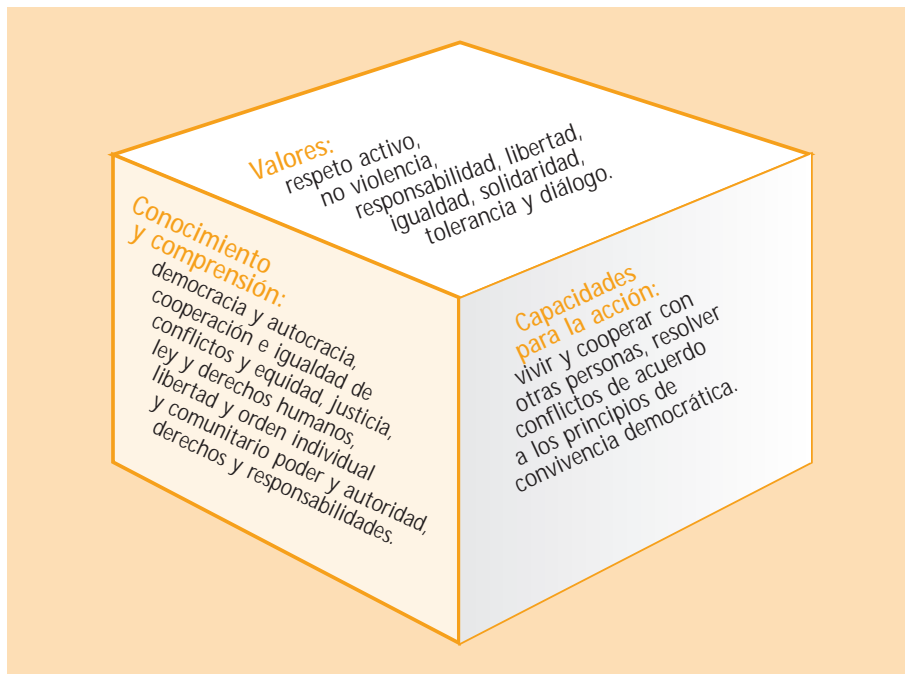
Valores:
respeto activo,
no violencia,
responsabilidad, libertad,
igualdad, solidaridad,
tolerancia y diálogo.

Conocimiento
y comprensión:
democracia y autocracia,
cooperación e igualdad de
conflictos y equidad, justicia,
ley y derechos humanos,
libertad y orden individual
y comunitario poder y autoridad,
derechos y responsabilidades.

Capacidades
para la acción:
vivir y cooperar con
otras personas, resolver
conflictos de acuerdo
a los principios de
convivencia democrática.